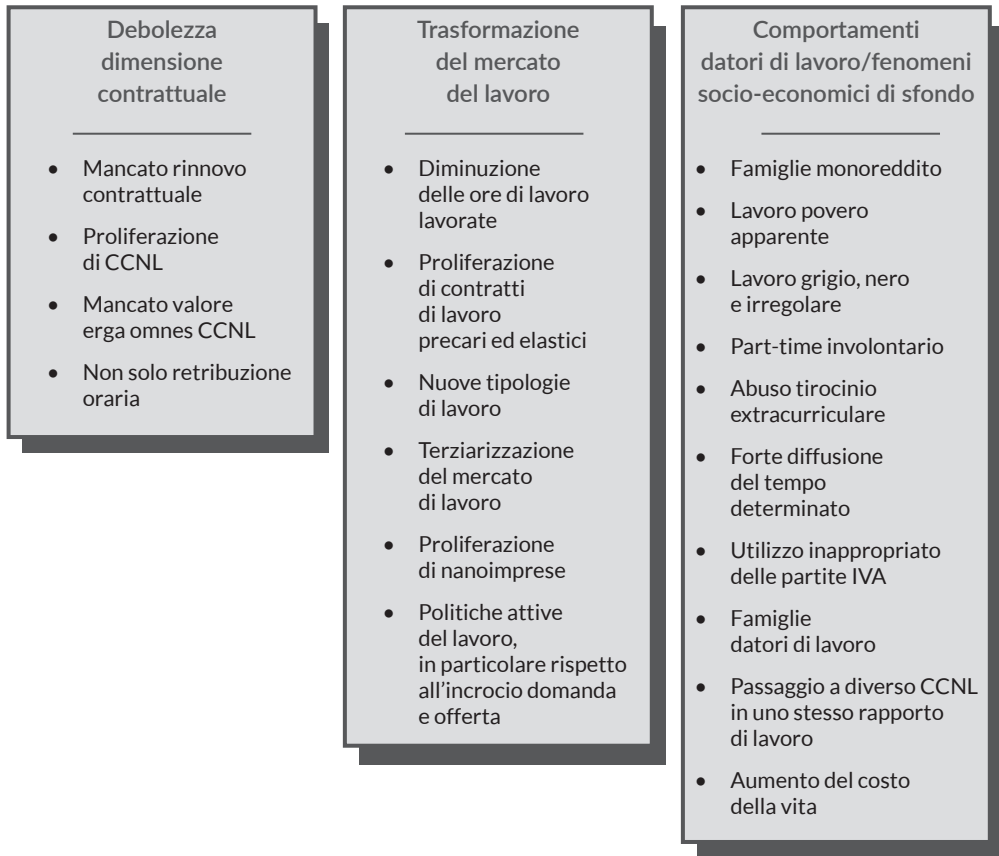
Debolezza dimensione contrattuale

- Mancato rinnovo contrattuale
- Proliferazione di CCNL
- Mancato valore erga omnes CCNL
- Non solo retribuzione oraria

Trasformazione del mercato del lavoro

- Diminuzione delle ore di lavoro lavorate
- Proliferazione di contratti di lavoro precari ed elastici
- Nuove tipologie di lavoro
- Terziarizzazione del mercato di lavoro
- Proliferazione di nanoimprese
- Politiche attive del lavoro, in particolare rispetto all'incrocio domanda e offerta

Comportamenti datori di lavoro/fenomeni socio-economici di sfondo

- Famiglie monoreddito
- Lavoro povero apparente
- Lavoro grigio, nero e irregolare
- Part-time involontario
- Abuso tirocinio extracurriculare
- Forte diffusione del tempo determinato
- Utilizzo inappropriato delle partite IVA
- Famiglie datori di lavoro
- Passaggio a diverso CCNL in uno stesso rapporto di lavoro
- Aumento del costo della vita